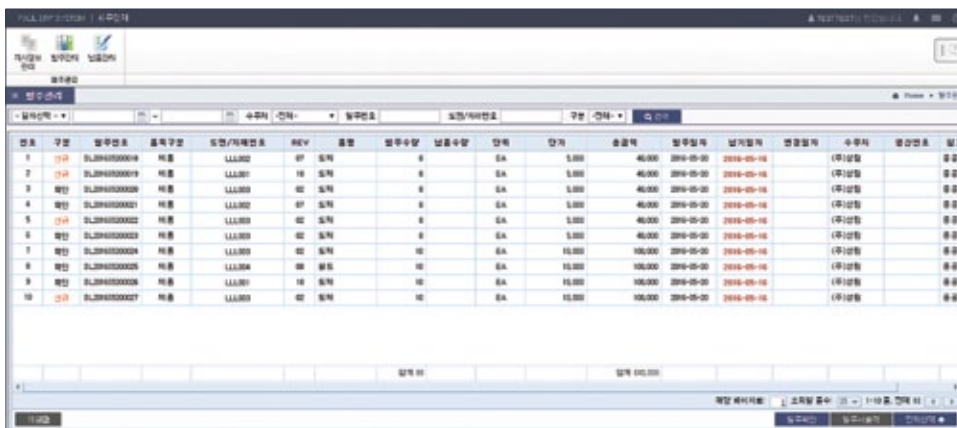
FULL ERP SYSTEM | 수주관리

자사정보관리 발주관리 납품관리

발주관리

발주관리

Home > 발주관리

-일자선택- 수주처 -전체- 발주번호 도면/자재번호 구분 -전체- 검색

| 번호 | 구분 | 발주번호 | 품목구분 | 도면/자재번호 | REV | 품명 | 발주수량 | 납품수량 | 단위 | 단가 | 총금액 | 발주일자 | 납기일자 | 변경일자 | 수주처 | 생산번호 |
|---|---|---|---|---|---|---|---|---|---|---|---|---|---|---|---|---|
| 1 | 신규 | DL20160500018 | 제품 | LLL002 | 07 | 도피 | 8 | | EA | 5,000 | 40,000 | 2016-05-20 | 2016-05-16 | | (주)성림 | |
| 2 | 신규 | DL20160500019 | 제품 | LLL001 | 10 | 도피 | 8 | | EA | 5,000 | 40,000 | 2016-05-20 | 2016-05-16 | | (주)성림 | |
| 3 | 확인 | DL20160500020 | 제품 | LLL003 | 02 | 도피 | 8 | | EA | 5,000 | 40,000 | 2016-05-20 | 2016-05-16 | | (주)성림 | |
| 4 | 확인 | DL20160500021 | 제품 | LLL002 | 07 | 도피 | 8 | | EA | 5,000 | 40,000 | 2016-05-20 | 2016-05-16 | | (주)성림 | |
| 5 | 신규 | DL20160500022 | 제품 | LLL003 | 02 | 도피 | 8 | | EA | 5,000 | 40,000 | 2016-05-20 | 2016-05-16 | | (주)성림 | |
| 6 | 확인 | DL20160500023 | 제품 | LLL003 | 02 | 도피 | 8 | | EA | 5,000 | 40,000 | 2016-05-20 | 2016-05-16 | | (주)성림 | |
| 7 | 확인 | DL20160500024 | 제품 | LLL003 | 02 | 도피 | 10 | | EA | 10,000 | 100,000 | 2016-05-20 | 2016-05-16 | | (주)성림 | |
| 8 | 확인 | DL20160500025 | 제품 | LLL004 | 00 | 볼트 | 10 | | EA | 10,000 | 100,000 | 2016-05-20 | 2016-05-16 | | (주)성림 | |
| 9 | 확인 | DL20160500026 | 제품 | LLL001 | 10 | 도피 | 10 | | EA | 10,000 | 100,000 | 2016-05-20 | 2016-05-16 | | (주)성림 | |
| 10 | 신규 | DL20160500027 | 제품 | LLL003 | 02 | 도피 | 10 | | EA | 10,000 | 100,000 | 2016-05-20 | 2016-05-16 | | (주)성림 | |

합계 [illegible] 합계 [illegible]

해당 페이지로 1 조회된 줄수 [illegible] 1-10 중, 전체 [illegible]

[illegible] 발주확인 발주서출력 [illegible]